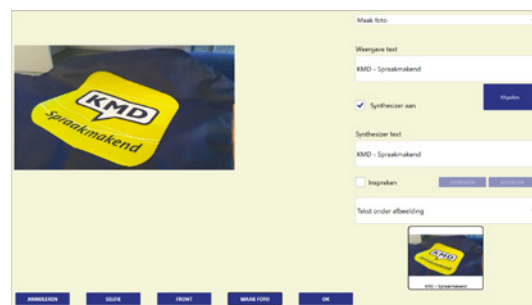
Maak foto

KMD
Spraakmakend

Weergave text

KMD - Spraakmakend

Synthesizer aan

Afspelen

Synthesizer text

KMD - Spraakmakend

Inspreken

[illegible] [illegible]

Tekst onder afbeelding

KMD - Spraakmakend

ANNULEREN SELFIE FRONT MAAK FOTO OK